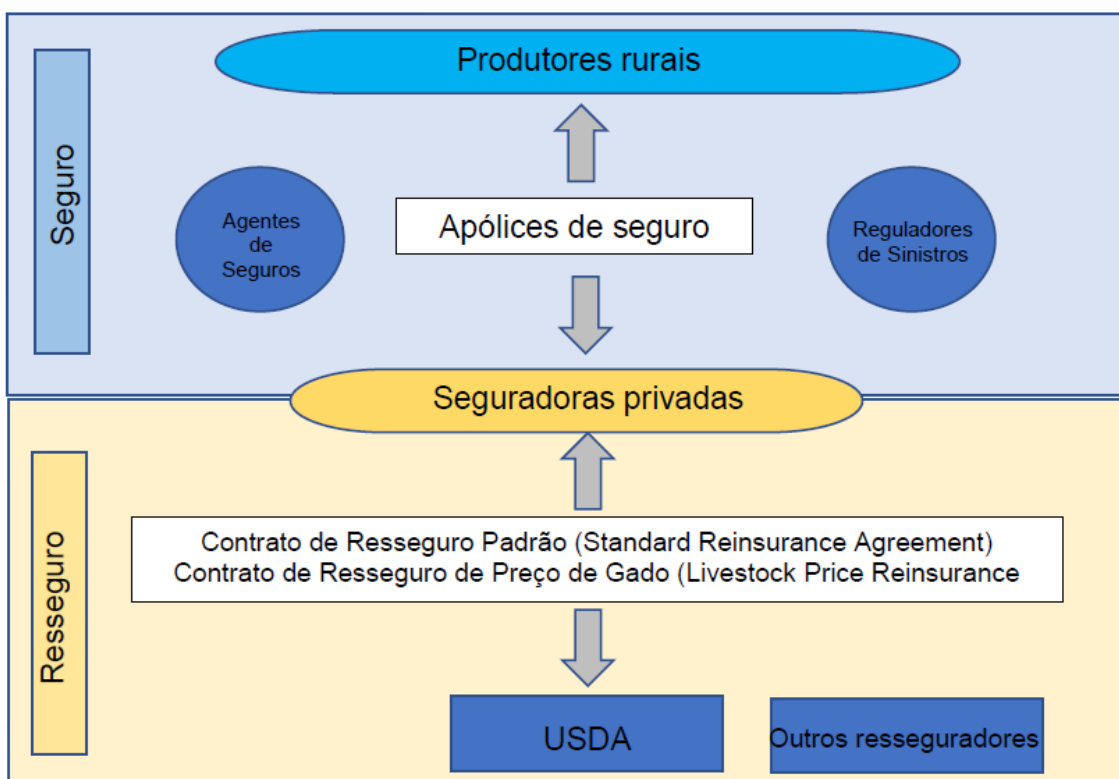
Seguro

Produtores rurais

Agentes de Seguros

Apólices de seguro

Reguladores de Sinistros

Seguradoras privadas

Resseguro

Contrato de Resseguro Padrão (Standard Reinsurance Agreement)
Contrato de Resseguro de Preço de Gado (Livestock Price Reinsurance

USDA

Outros resseguradores